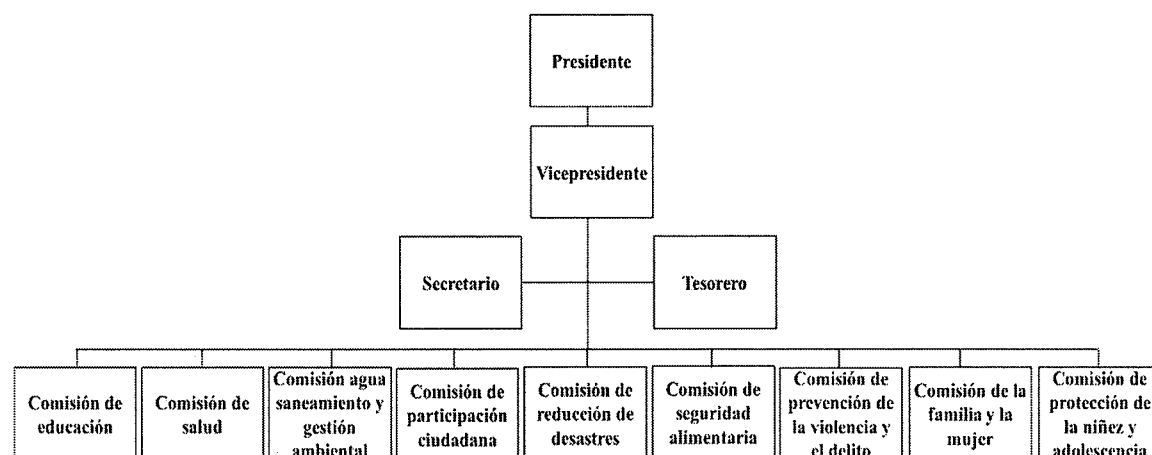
Presidente

Vicepresidente

Secretario

Tesorero

Comisión de educación

Comisión de salud

Comisión agua saneamiento y gestión ambiental

Comisión de participación ciudadana

Comisión de reducción de desastres

Comisión de seguridad alimentaria

Comisión de prevención de la violencia y el delito

Comisión de la familia y la mujer

Comisión de protección de la niñez y adolescencia